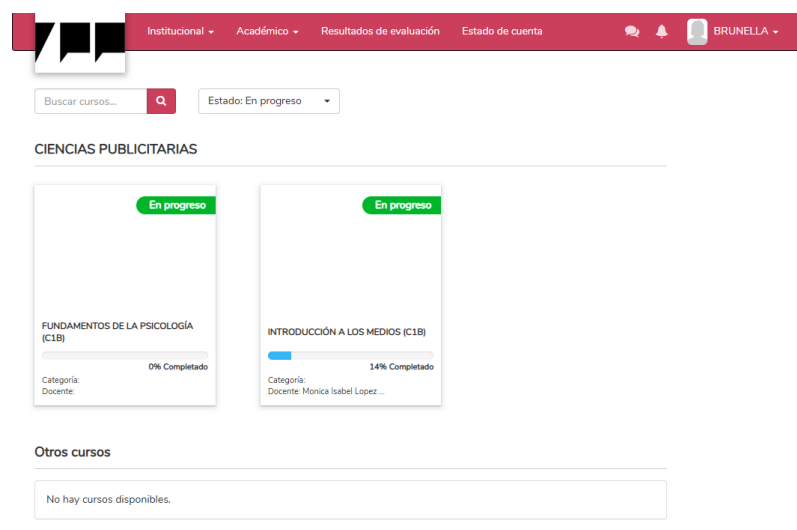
Institucional ▾ Académico ▾ Resultados de evaluación Estado de cuenta BRUNELLA ▾

Buscar cursos...

Estado: En progreso

CIENCIAS PUBLICITARIAS

En progreso

FUNDAMENTOS DE LA PSICOLOGÍA (C1B)

0% Completado

Categoría:
Docente:

En progreso

INTRODUCCIÓN A LOS MEDIOS (C1B)

14% Completado

Categoría:
Docente: Monica Isabel Lopez ...

Otros cursos

No hay cursos disponibles.